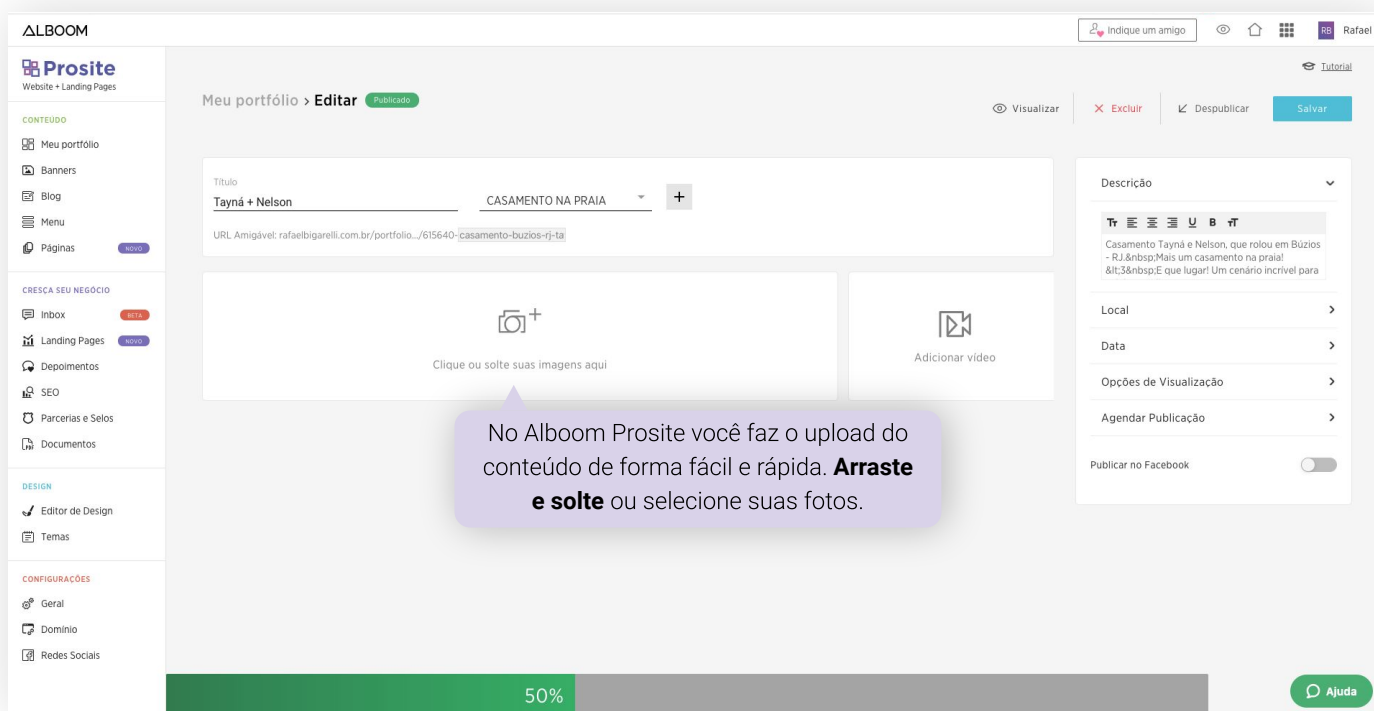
ALBOOM

Indique um amigo

RB Rafael

Prosite
Website + Landing Pages

Tutorial

CONTEÚDO
Meu portfólio
Banners
Blog
Menu
Páginas NOVO

CRESÇA SEU NEGÓCIO
Inbox BETA
Landing Pages NOVO
Depoimentos
SEO
Parcerias e Selos
Documentos

DESIGN
Editor de Design
Temas

CONFIGURAÇÕES
Geral
Domínio
Redes Sociais

Meu portfólio > Editar Publicado

Visualizar
Excluir
Despublicar
Salvar

Título
Tayná + Nelson
CASAMENTO NA PRAIA
+

URL Amigável: rafaelbigarelli.com.br/portfolio.../615640-casamento-buzios-rj-ta

Clique ou solte suas imagens aqui

Adicionar vídeo

Descrição

Casamento Tayná e Nelson, que rolou em Búzios - RJ.&nbsp;Mais um casamento na praia! &lt;3&nbsp;E que lugar! Um cenário incrível para

Local
Data
Opções de Visualização
Agendar Publicação

Publicar no Facebook

No Alboom Prosite você faz o upload do conteúdo de forma fácil e rápida. **Arraste e solte** ou selecione suas fotos.

50%

Ajuda